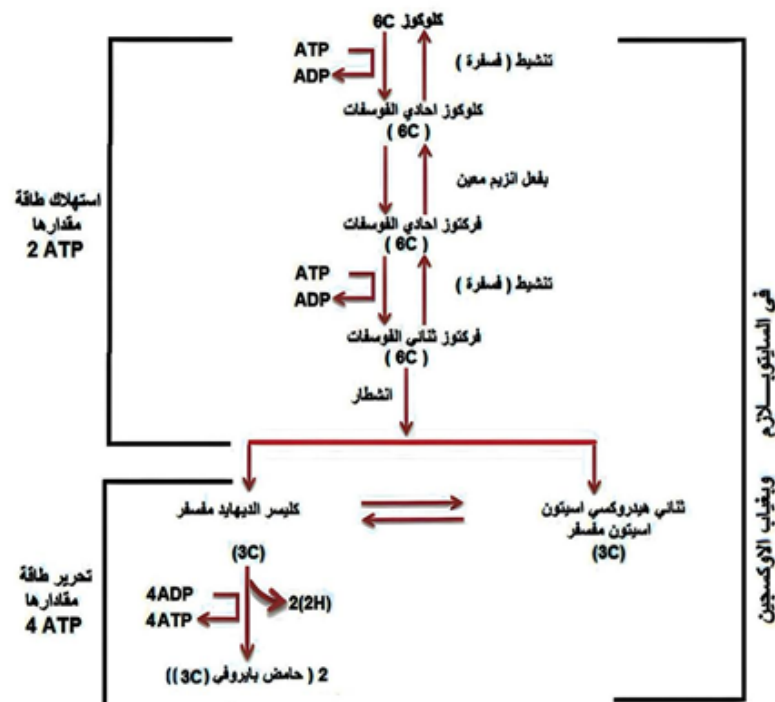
كلوكوز 6C

ATP
ADP

تنشيط ( فسفرة )

كلوكوز احادي الفوسفات
( 6C )

بفعل انزيم معين

استهلاك طاقة مقدارها
2 ATP

فركتوز احادي الفوسفات
( 6C )

ATP
ADP

تنشيط ( فسفرة )

فركتوز ثنائي الفوسفات
( 6C )

انشطار

في السايتوبلازم وبغياب الاوكسجين

كليسر الديهايد مفسفر

ثنائي هيدروكسي اسيتون
اسيتون مفسفر
(3C)

(3C)

تحرير طاقة مقدارها
4 ATP

4ADP
4ATP

2(2H)

2 ( حامض بايروفي (3C))